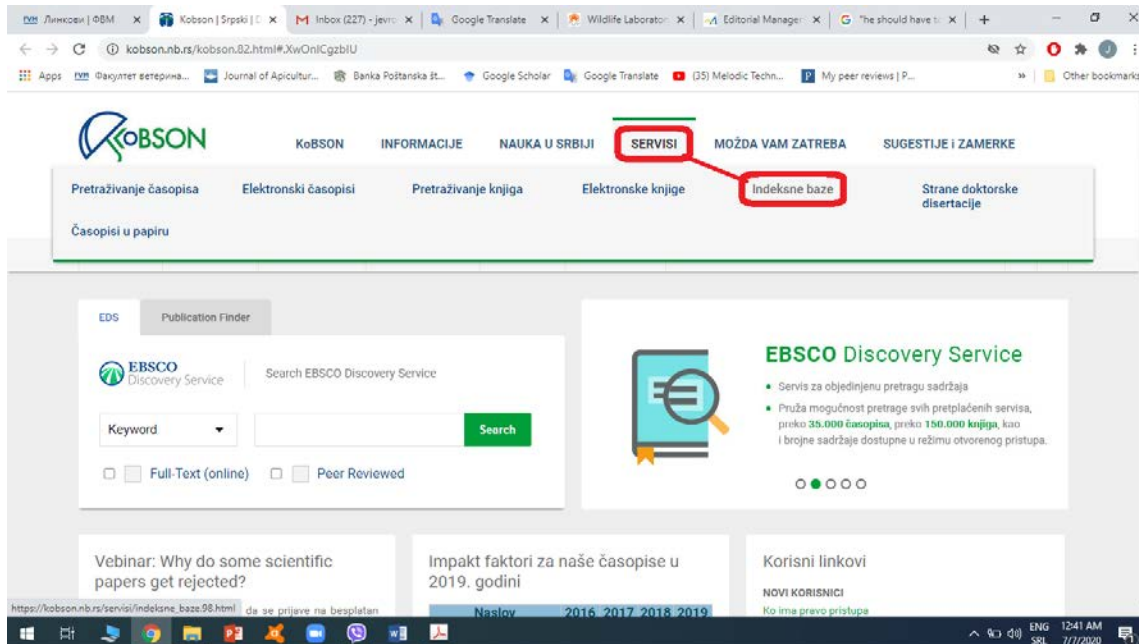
ФВМ Линкови | ФВМ × Kobson | Srpski | × M Inbox (227) - jevr × Google Translate × Wildlife Laborato × Editorial Manager × G "the should have t × +

kobson.nb.rs/kobson.82.html#.XwOnlCgzbIU

Apps ФВМ Факултет ветерина... Journal of Apicultur... Banka Poštanska št... Google Scholar Google Translate (35) Melodic Techn... My peer reviews | P... » Other bookmarks

KOBSON

KoBSON INFORMACIJE NAUKA U SRBIJI SERVISI MOŽDA VAM ZATREBA SUGESTIJE i ZAMERKE

Pretraživanje časopisa Elektronski časopisi Pretraživanje knjiga Elektronske knjige Indeksne baze Strane doktorske disertacije

Časopisi u papiru

EDS Publication Finder

EBSCO Discovery Service Search EBSCO Discovery Service

Keyword Search

Full-Text (online) Peer Reviewed

EBSCO Discovery Service

• Servis za objedinjenu pretragu sadržaja
• Pruža mogućnost pretrage svih pretplaćenih servisa, preko 35.000 časopisa, preko 150.000 knjiga, kao i brojne sadržaje dostupne u režimu otvorenog pristupa.

Vebinar: Why do some scientific papers get rejected?

Impakt faktori za naše časopise u 2019. godini

Naslov 2016 2017 2018 2019

Korisni linkovi

NOVI KORISNICI

Ko ima pravo pristupa

https://kobson.nb.rs/servisi/indeksne_baze.98.html da se prijave na besplatan

ENG SRL 12:41 AM 7/7/2020